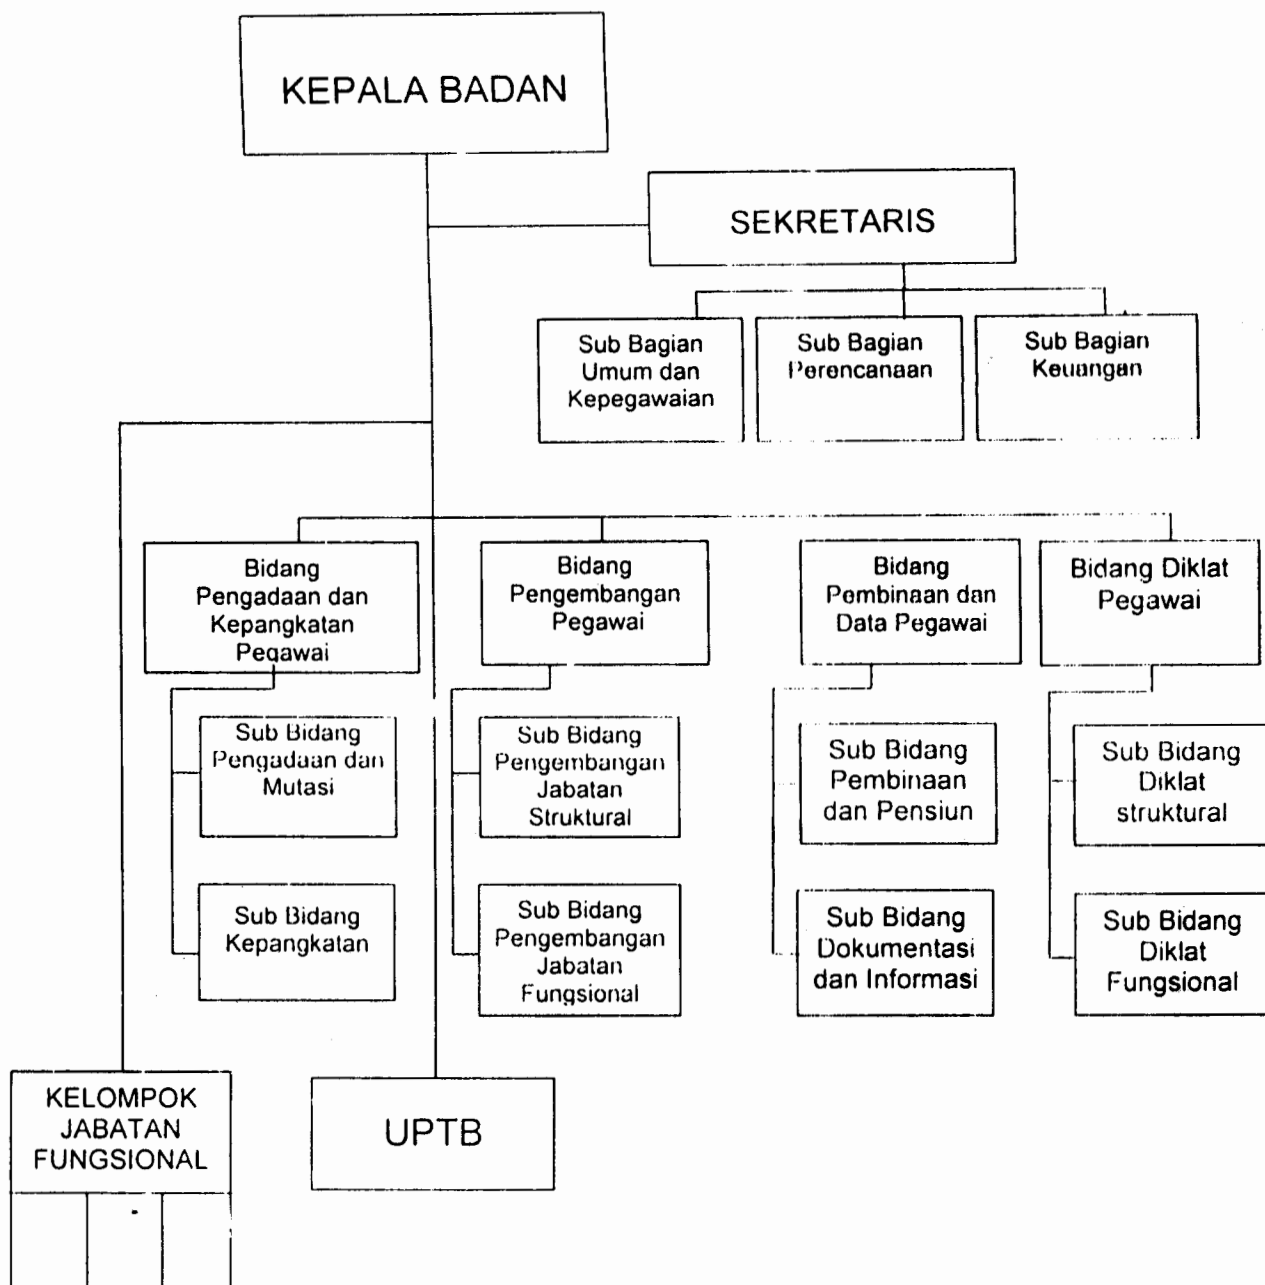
KEPALA BADAN

SEKRETARIS

Sub Bagian Umum dan Kepegawaian

Sub Bagian Perencanaan

Sub Bagian Keuangan

Bidang Pengadaan dan Kepangkatan Pegawai

Bidang Pengembangan Pegawai

Bidang Pembinaan dan Data Pegawai

Bidang Diklat Pegawai

Sub Bidang Pengadaan dan Mutasi

Sub Bidang Kepangkatan

Sub Bidang Pengembangan Jabatan Struktural

Sub Bidang Pengembangan Jabatan Fungsional

Sub Bidang Pembinaan dan Pensiun

Sub Bidang Dokumentasi dan Informasi

Sub Bidang Diklat struktural

Sub Bidang Diklat Fungsional

KELOMPOK JABATAN FUNGSIONAL

UPTB